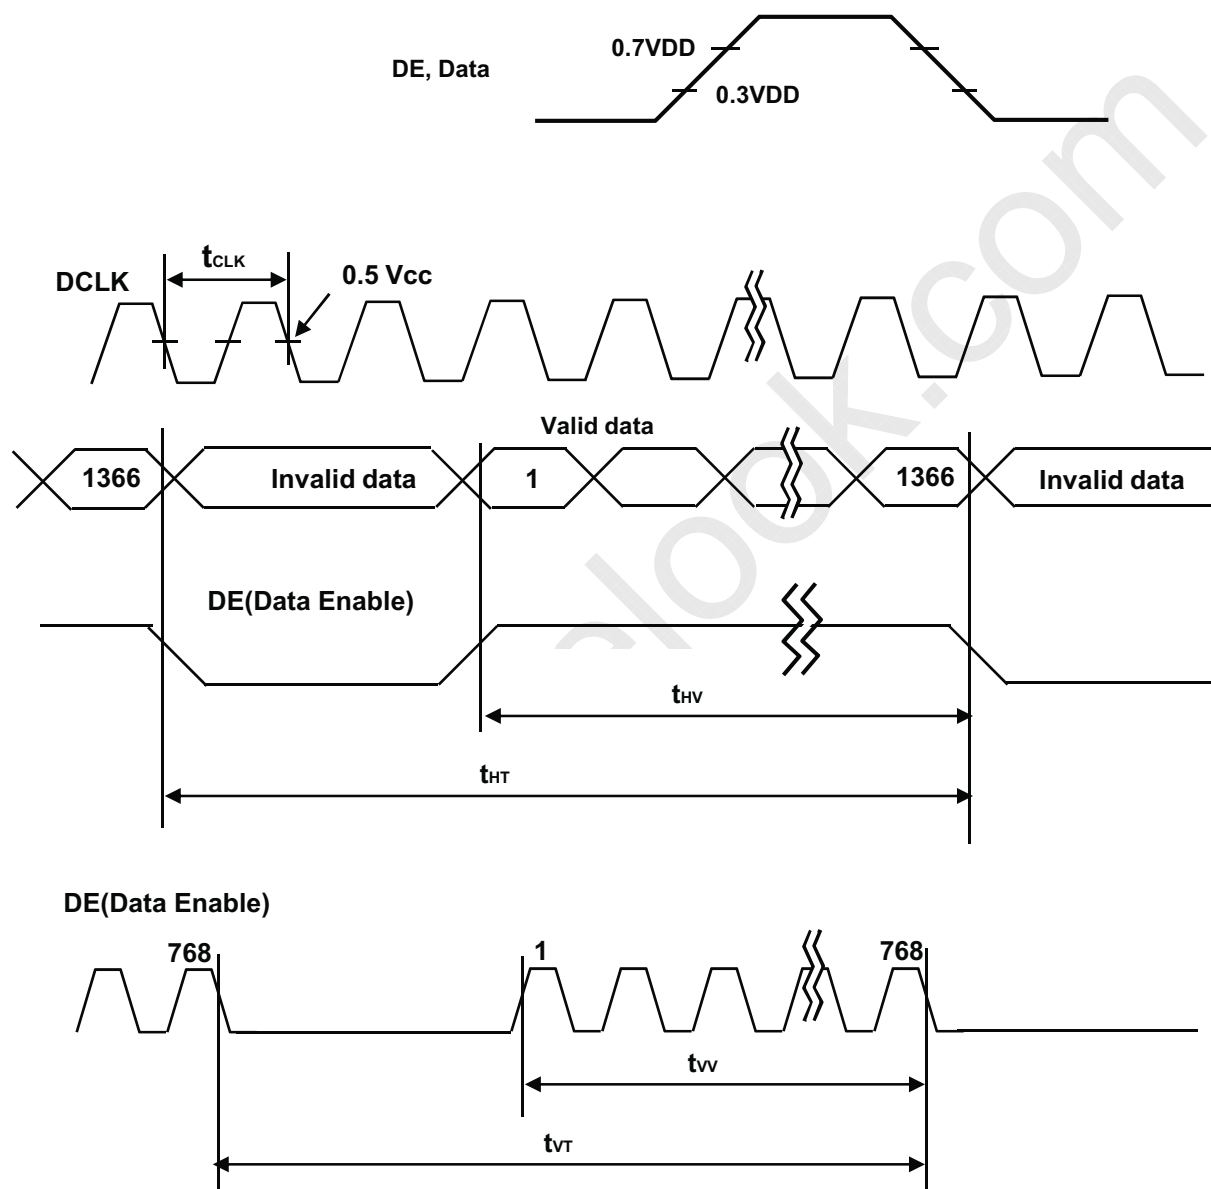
DE, Data

0.7VDD

0.3VDD

DCLK

$t_{CLK}$

0.5 Vcc

Valid data

1366

Invalid data

1

1366

Invalid data

DE(Data Enable)

$t_{HV}$

$t_{HT}$

DE(Data Enable)

768

1

768

$t_{VV}$

$t_{VT}$

alldatasheet.com